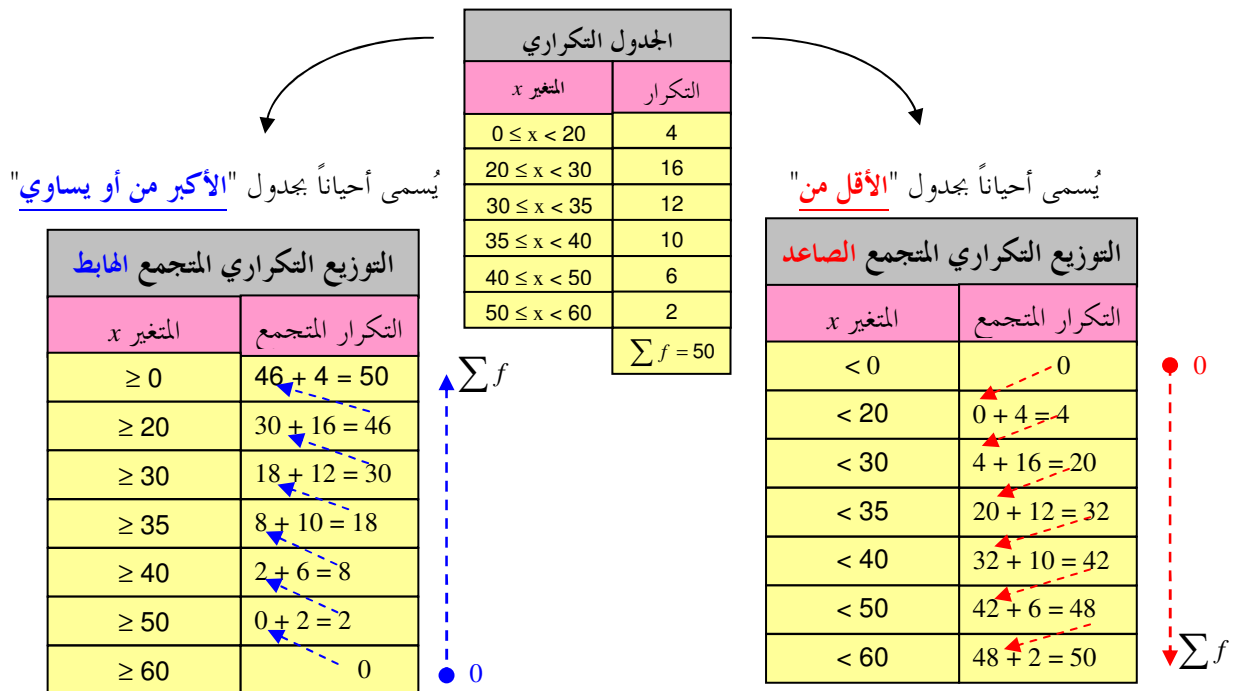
الجدول التكراري

| المتغير $x$ | التكرار |
|---|---|
| $0 \le x < 20$ | 4 |
| $20 \le x < 30$ | 16 |
| $30 \le x < 35$ | 12 |
| $35 \le x < 40$ | 10 |
| $40 \le x < 50$ | 6 |
| $50 \le x < 60$ | 2 |
| | $\sum f = 50$ |

يُسمى أحياناً بجدول "الأكبر من أو يساوي"

التوزيع التكراري المتجمع الهابط

| المتغير $x$ | التكرار المتجمع |
|---|---|
| $\ge 0$ | $46 + 4 = 50$ |
| $\ge 20$ | $30 + 16 = 46$ |
| $\ge 30$ | $18 + 12 = 30$ |
| $\ge 35$ | $8 + 10 = 18$ |
| $\ge 40$ | $2 + 6 = 8$ |
| $\ge 50$ | $0 + 2 = 2$ |
| $\ge 60$ | 0 |

$\sum f$
0

يُسمى أحياناً بجدول "الأقل من"

التوزيع التكراري المتجمع الصاعد

| المتغير $x$ | التكرار المتجمع |
|---|---|
| $< 0$ | 0 |
| $< 20$ | $0 + 4 = 4$ |
| $< 30$ | $4 + 16 = 20$ |
| $< 35$ | $20 + 12 = 32$ |
| $< 40$ | $32 + 10 = 42$ |
| $< 50$ | $42 + 6 = 48$ |
| $< 60$ | $48 + 2 = 50$ |

0
$\sum f$